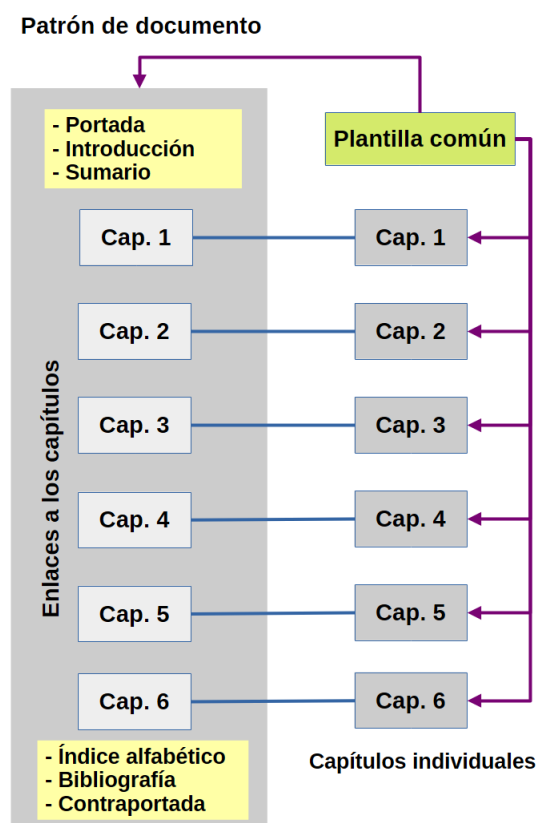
Patrón de documento

Plantilla común

- Portada
- Introducción
- Sumario

Enlaces a los capítulos

Cap. 1
Cap. 2
Cap. 3
Cap. 4
Cap. 5
Cap. 6

- Índice alfabético
- Bibliografía
- Contraportada

Cap. 1
Cap. 2
Cap. 3
Cap. 4
Cap. 5
Cap. 6

Capítulos individuales